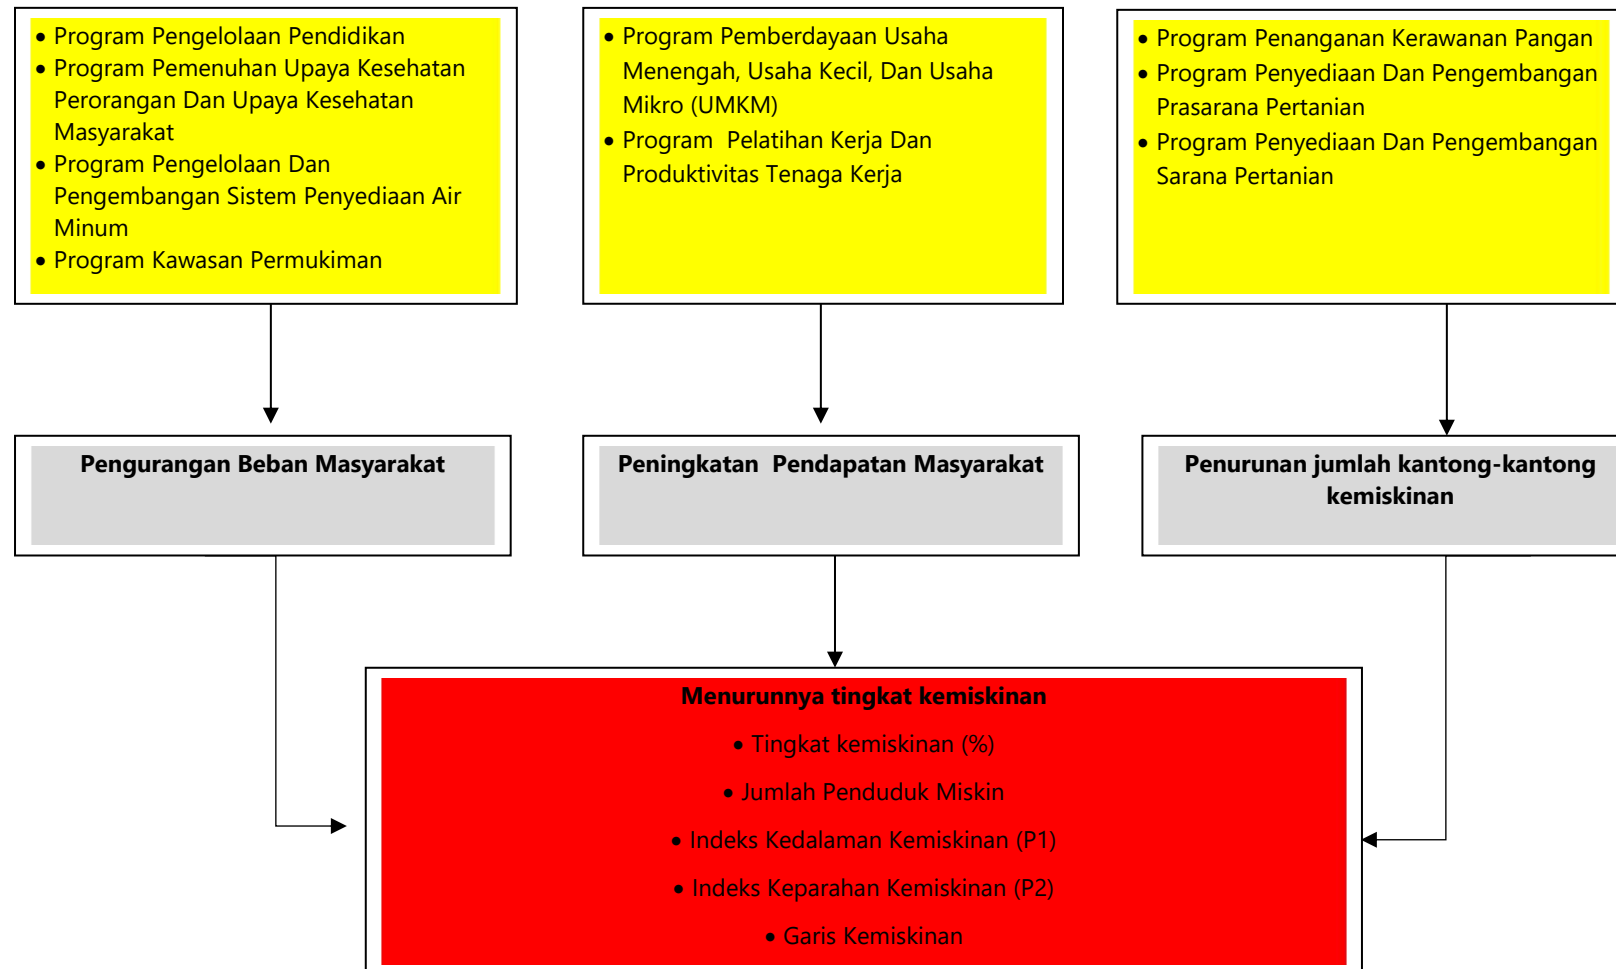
- Program Pengelolaan Pendidikan
- Program Pemenuhan Upaya Kesehatan Perorangan Dan Upaya Kesehatan Masyarakat
- Program Pengelolaan Dan Pengembangan Sistem Penyediaan Air Minum
- Program Kawasan Permukiman

- Program Pemberdayaan Usaha Menengah, Usaha Kecil, Dan Usaha Mikro (UMKM)
- Program Pelatihan Kerja Dan Produktivitas Tenaga Kerja

- Program Penanganan Kerawanan Pangan
- Program Penyediaan Dan Pengembangan Prasarana Pertanian
- Program Penyediaan Dan Pengembangan Sarana Pertanian

**Pengurangan Beban Masyarakat**

**Peningkatan Pendapatan Masyarakat**

**Penurunan jumlah kantong-kantong kemiskinan**

**Menurunnya tingkat kemiskinan**
- Tingkat kemiskinan (%)
- Jumlah Penduduk Miskin
- Indeks Kedalaman Kemiskinan (P1)
- Indeks Keparahan Kemiskinan (P2)
- Garis Kemiskinan